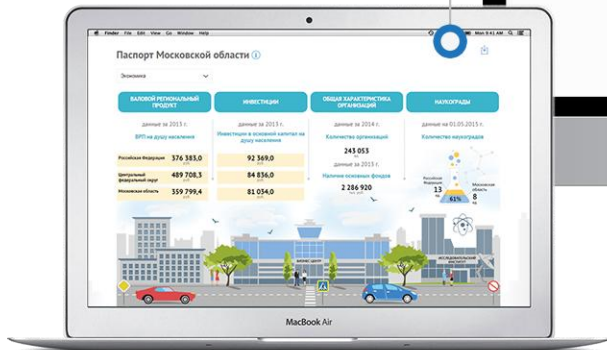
Finder File Edit View Go Window Help

Mon 9:41 AM

Паспорт Московской области

Экономика

ВАЛОВОЙ РЕГИОНАЛЬНЫЙ ПРОДУКТ

данные за 2013 г.

ВРП на душу населения

Российская Федерация 376 383,0

Центральный федеральный округ 489 708,3

Московская область 359 799,4

ИНВЕСТИЦИИ

данные за 2013 г.

Инвестиции в основной капитал на душу населения

92 369,0

84 836,0

81 034,0

ОБЩАЯ ХАРАКТЕРИСТИКА ОРГАНИЗАЦИЙ

данные за 2014 г.

Количество организаций

243 053

данные за 2013 г.

Наличие основных фондов

2 286 920

НАУКОГРАДЫ

данные на 01.05.2015 г.

Количество наукоградов

13

61%

Московская область 8

MacBook Air